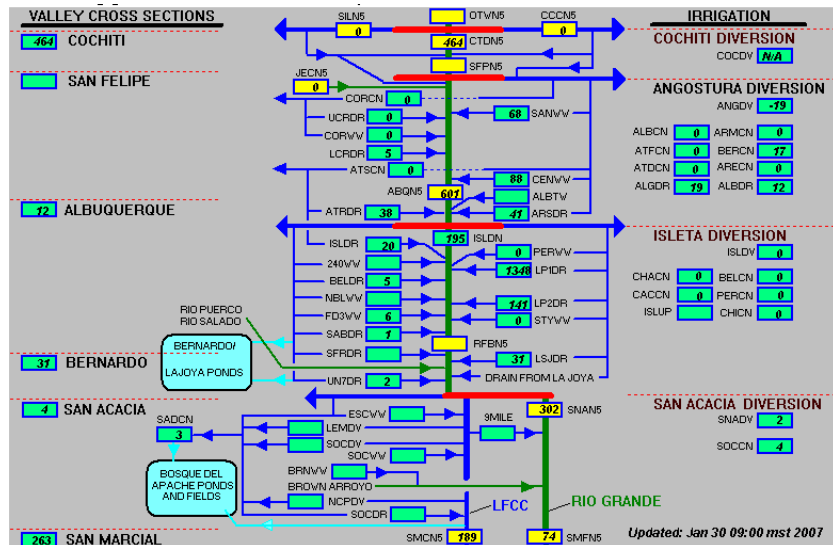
VALLEY CROSS SECTIONS
464 COCHITI
SAN FELIPE
12 ALBUQUERQUE
31 BERNARDO
4 SAN ACACIA
263 SAN MARCIAL

SILN5 0
OTWN5
CCCN5 0
464 CTDN5
SFPN5
JECN5 0
CORCN 0
68 SANWW
UCRDR 0
CORWW 0
LCRDR 5
ATSCN 0
88 CENWW
ABQN5 601
ALBTW
ATRDR 38
41 ARSDR
ISLDR 20
195 ISLDN
0 PERWW
240WW 0
1348 LP1DR
BELDR 5
NBLWW 0
141 LP2DR
FD3WW 6
0 STYWW
SABDR 1
RIO PUERCO
RIO SALADO
BERNARDO/ LAJOYA PONDS
SFRDR
RFBN5
31 LSJDR
UN7DR 2
DRAIN FROM LA JOYA
SADCN 3
ESCWW
LEMDV
SOCDV
SOCWW
9MILE
302 SNAN5
BOSQUE DEL APACHE PONDS AND FIELDS
BRNWW
BROWN ARROYO
NCPDV
SOCDR
LFCC
RIO GRANDE
SMCN5 189
74 SMFN5

IRRIGATION
COCHITI DIVERSION
COCDV N/A
ANGOSTURA DIVERSION
ANGDV -19
ALBCN 0 ARMCN 0
ATFCN 0 BERCN 17
ATDCN 0 ARECN 0
ALGDR 19 ALBDR 12
ISLETA DIVERSION
ISLDV 0
CHACN 0 BELCN 0
CACCN 0 PERCN 0
ISLUP CHICN 0
SAN ACACIA DIVERSION
SNADV 2
SOCCN 4

Updated: Jan 30 09:00 mst 2007